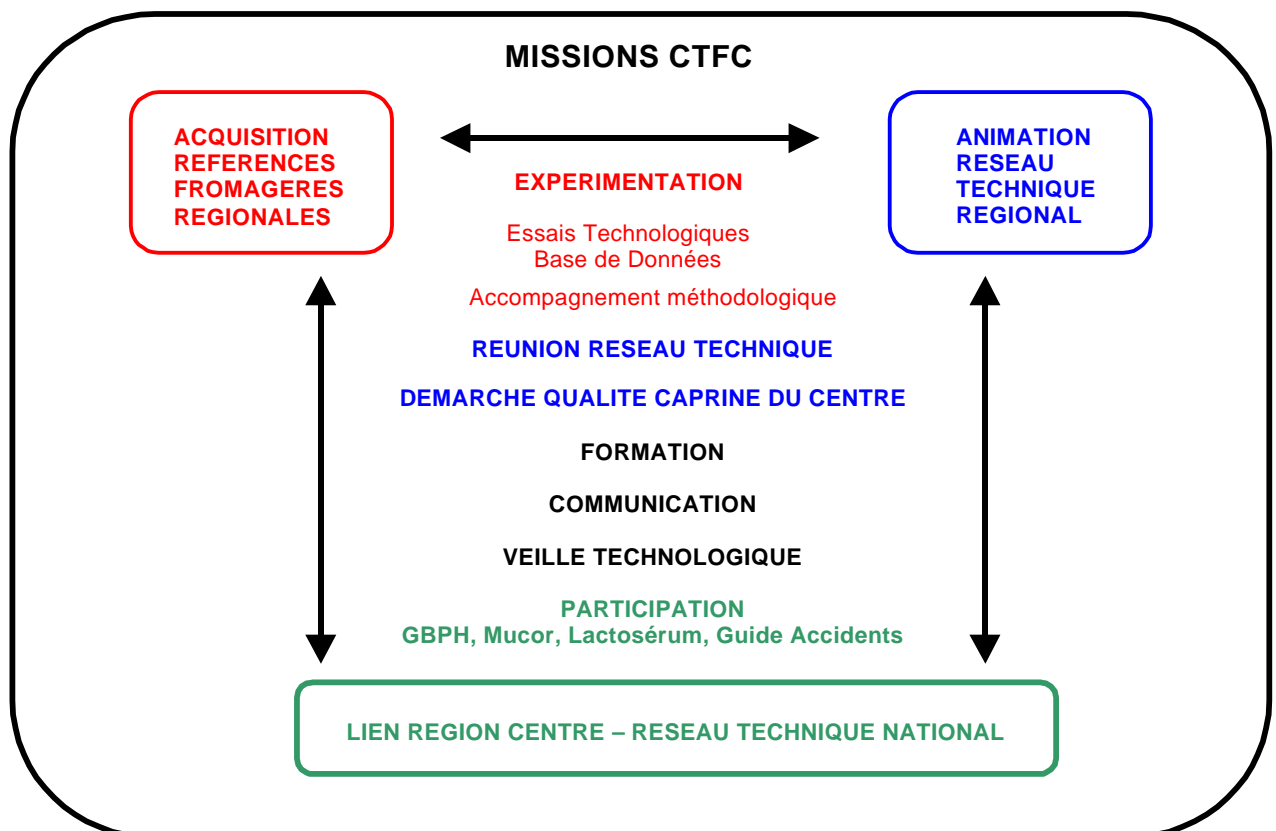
MISSIONS CTFC

ACQUISITION REFERENCES FROMAGERES REGIONALES

ANIMATION RESEAU TECHNIQUE REGIONAL

EXPERIMENTATION

Essais Technologiques
Base de Données

Accompagnement méthodologique

REUNION RESEAU TECHNIQUE

DEMARCHE QUALITE CAPRINE DU CENTRE

FORMATION

COMMUNICATION

VEILLE TECHNOLOGIQUE

PARTICIPATION
GBPH, Mucor, Lactosérum, Guide Accidents

LIEN REGION CENTRE – RESEAU TECHNIQUE NATIONAL